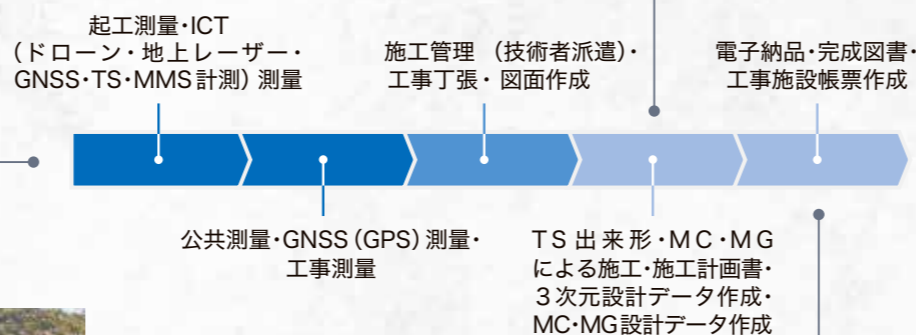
起工測量・ICT
（ドローン・地上レーザー・
GNSS・TS・MMS 計測）測量

施工管理 （技術者派遣）・
工事丁張・ 図面作成

電子納品・完成図書・
工事施設帳票作成

公共測量・GNSS（GPS）測量・
工事測量

TS 出来形・MC・MG
による施工・施工計画書・
3次元設計データ作成・
MC・MG設計データ作成